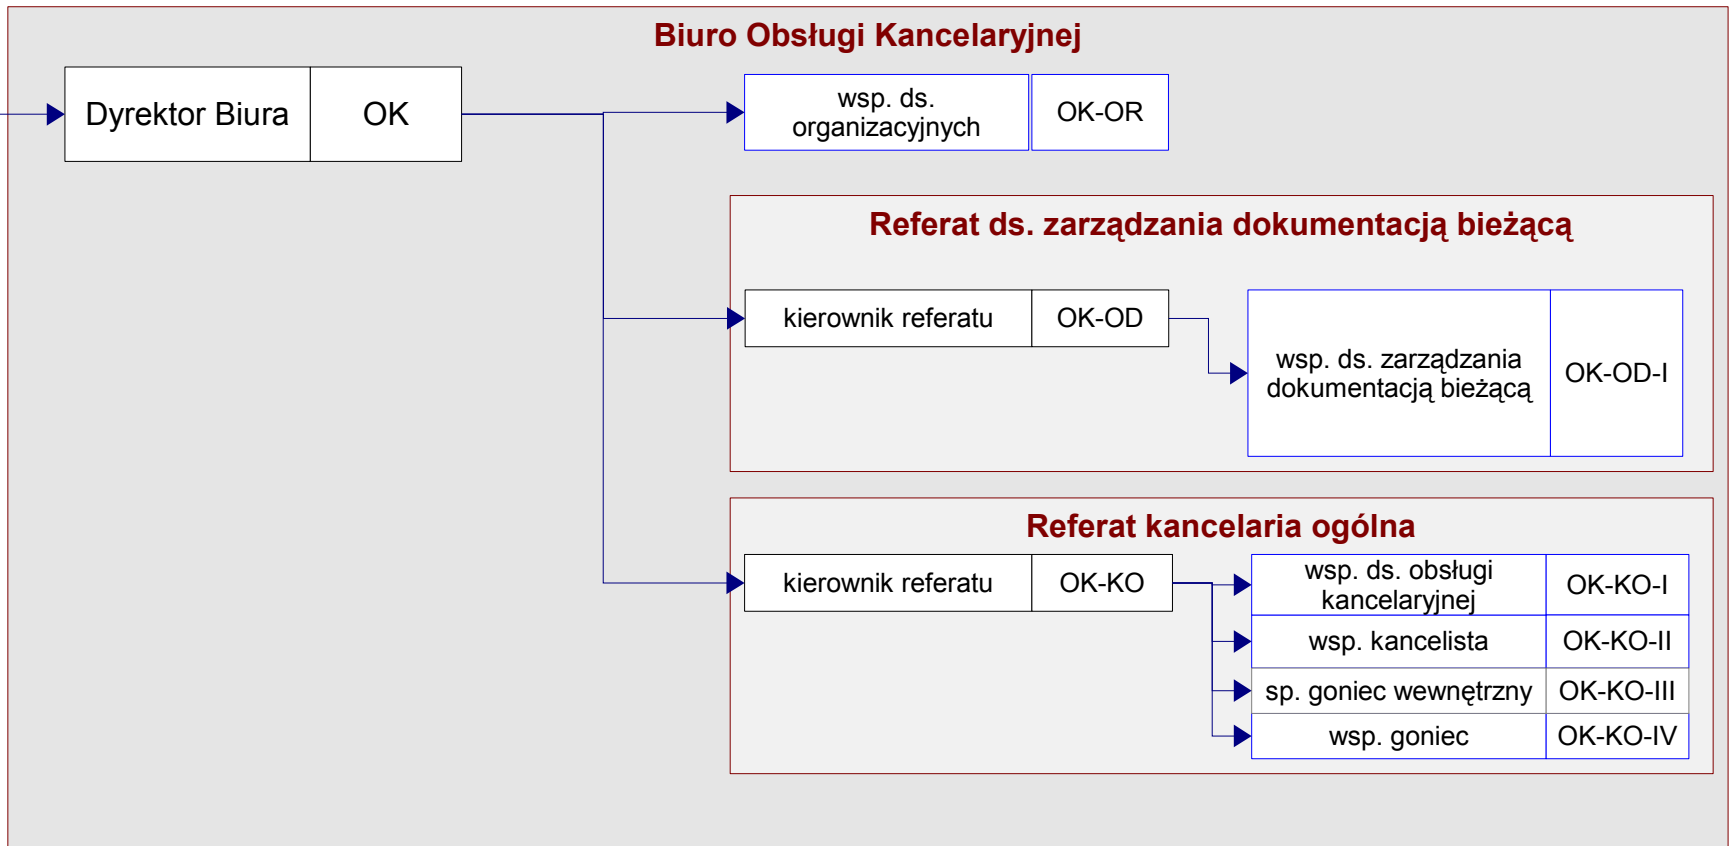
Biuro Obsługi Kancelaryjnej

Dyrektor Biura | OK

wsp. ds. organizacyjnych | OK-OR

Referat ds. zarządzania dokumentacją bieżącą

kierownik referatu | OK-OD

wsp. ds. zarządzania dokumentacją bieżącą | OK-OD-I

Referat kancelaria ogólna

kierownik referatu | OK-KO

| | |
|---|---|
| wsp. ds. obsługi kancelaryjnej | OK-KO-I |
| wsp. kancelista | OK-KO-II |
| sp. goniec wewnętrzny | OK-KO-III |
| wsp. goniec | OK-KO-IV |